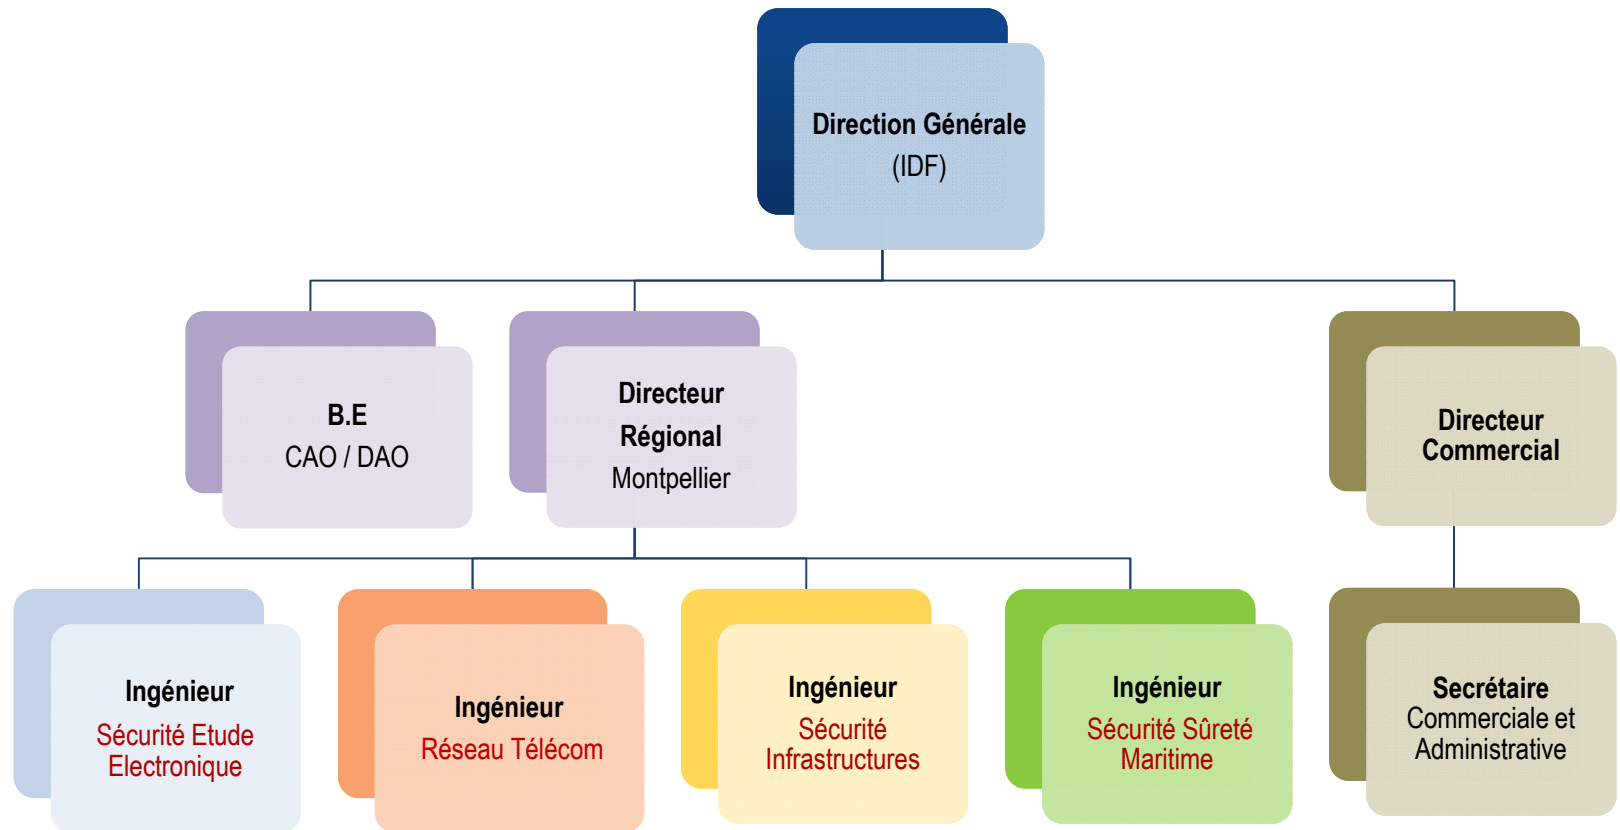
Direction Générale
(IDF)

B.E
CAO / DAO

Directeur
Régional
Montpellier

Directeur
Commercial

Ingénieur
Sécurité Etude
Electronique

Ingénieur
Réseau Télécom

Ingénieur
Sécurité
Infrastructures

Ingénieur
Sécurité Sûreté
Maritime

Secrétaire
Commerciale et
Administrative